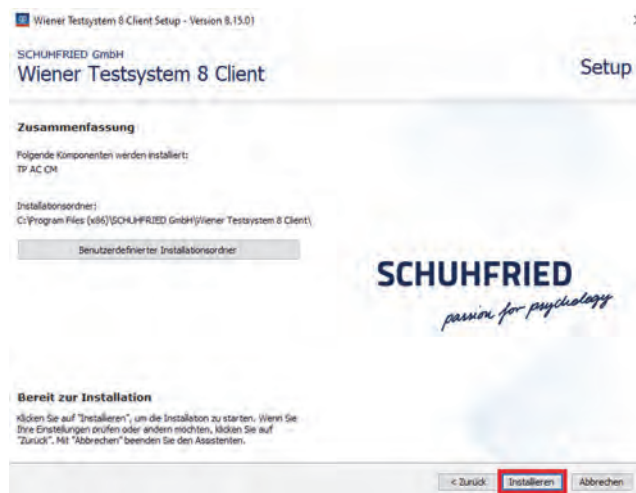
Wiener Testsystem 8 Client Setup - Version 8.15.01

SCHUHFRIED GmbH
Wiener Testsystem 8 Client

Setup

Zusammenfassung

Folgende Komponenten werden installiert:
TP AC CM

Installationsordner:
C:\Program Files (x86)\SCHUHFRIED GmbH\Wiener Testsystem 8 Client\

Benutzerdefinierter Installationsordner

SCHUHFRIED
passion for psychology

Bereit zur Installation

Klicken Sie auf "Installieren", um die Installation zu starten. Wenn Sie Ihre Einstellungen prüfen oder ändern möchten, klicken Sie auf "Zurück". Mit "Abbrechen" beenden Sie den Assistenten.

< Zurück | Installieren | Abbrechen